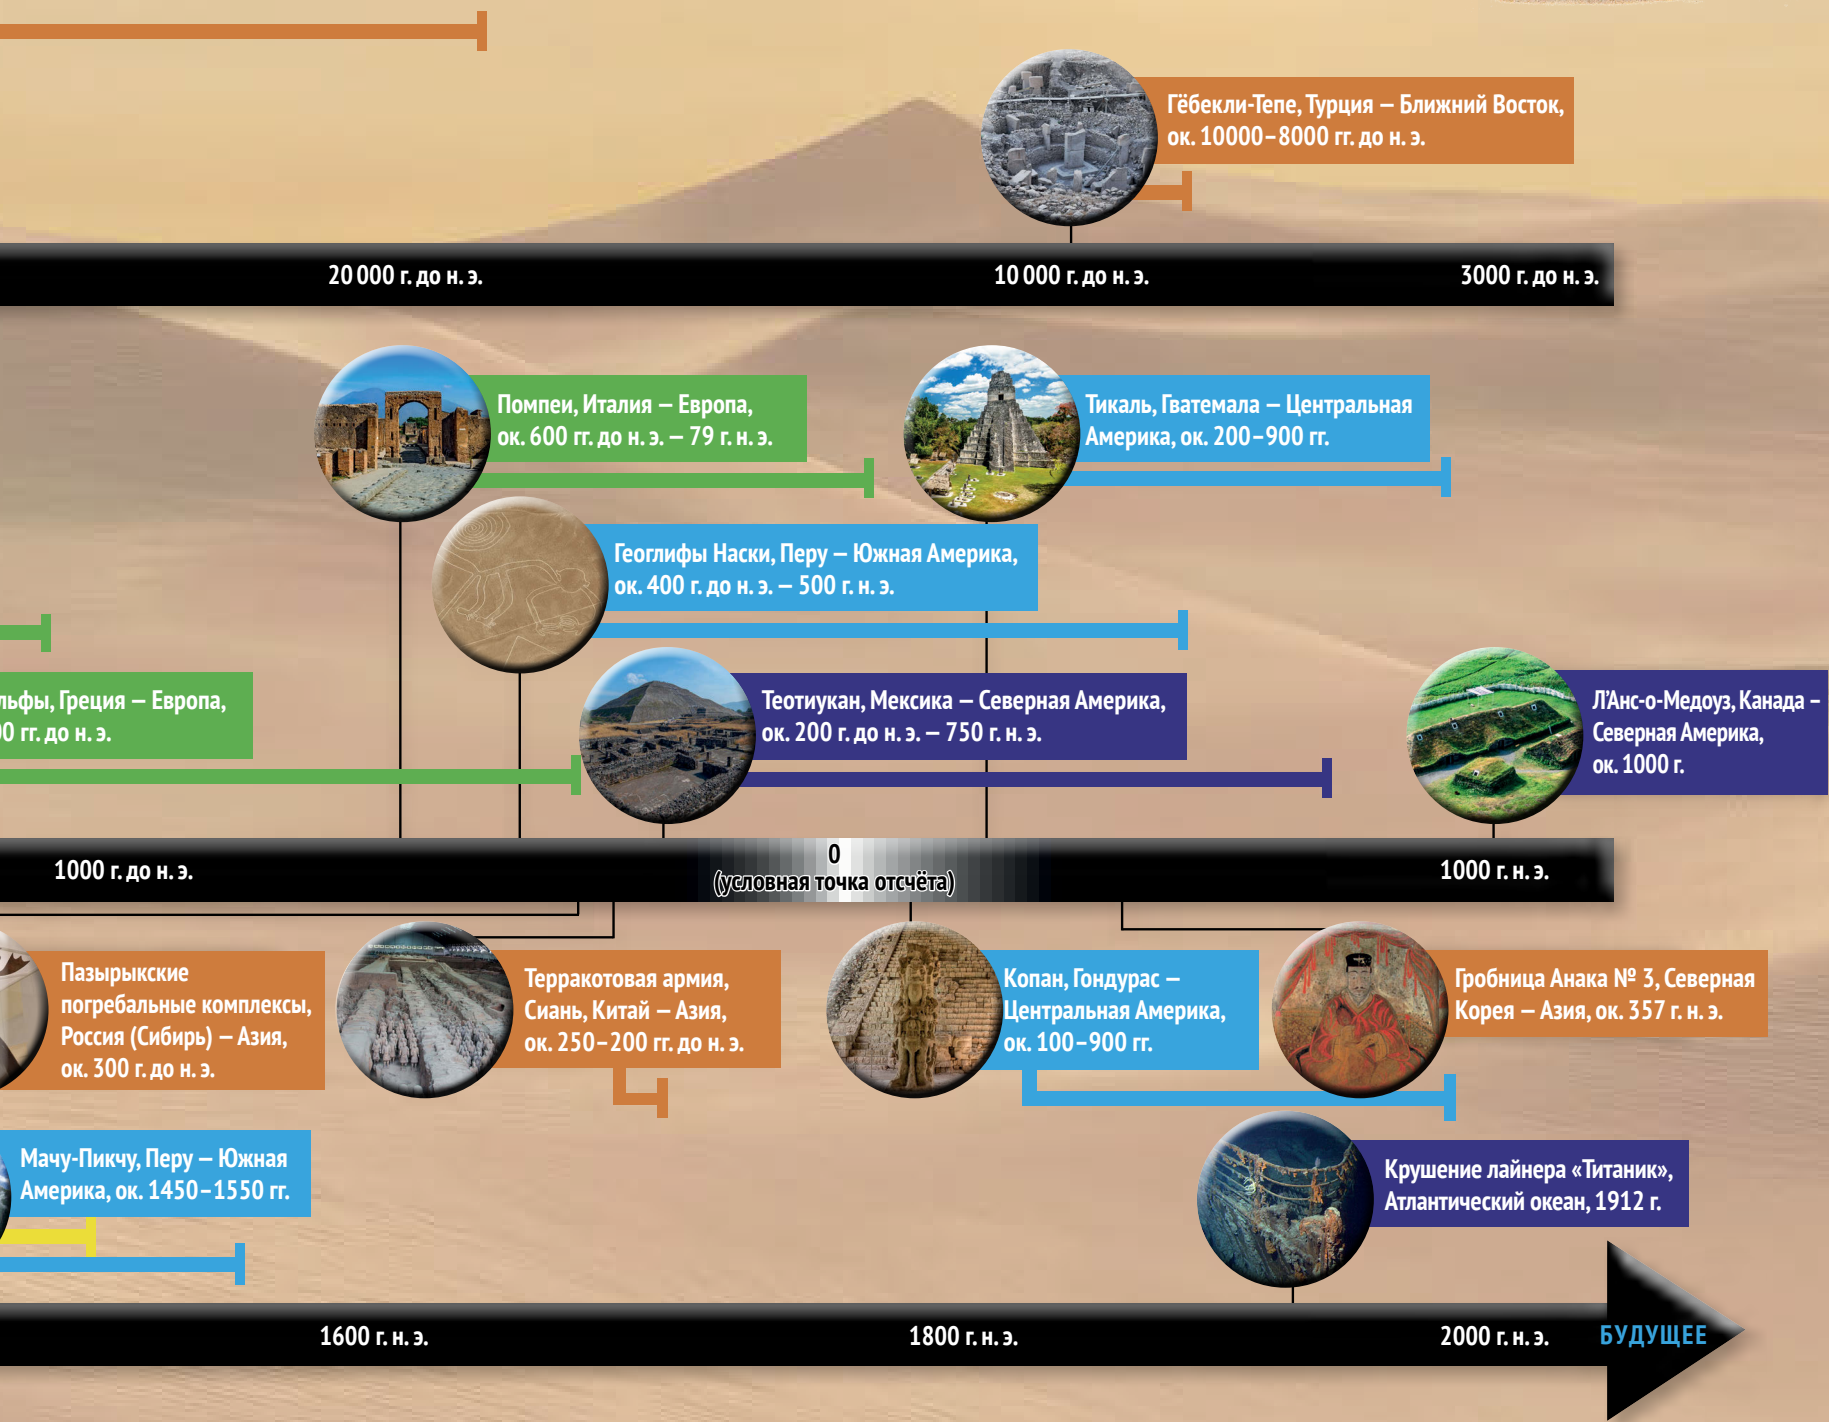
Гёбекли-Тепе, Турция – Ближний Восток, ок. 10000–8000 гг. до н. э.

20 000 г. до н. э.

10 000 г. до н. э.

3000 г. до н. э.

Помпеи, Италия – Европа, ок. 600 гг. до н. э. – 79 г. н. э.

Тикаль, Гватемала – Центральная Америка, ок. 200–900 гг.

Геоглифы Наски, Перу – Южная Америка, ок. 400 г. до н. э. – 500 г. н. э.

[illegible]льфы, Греция – Европа, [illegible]0 гг. до н. э.

Теотиукан, Мексика – Северная Америка, ок. 200 г. до н. э. – 750 г. н. э.

Л'Анс-о-Медоуз, Канада – Северная Америка, ок. 1000 г.

1000 г. до н. э.

0 (условная точка отсчёта)

1000 г. н. э.

Пазырыкские погребальные комплексы, Россия (Сибирь) – Азия, ок. 300 г. до н. э.

Терракотовая армия, Сиань, Китай – Азия, ок. 250–200 гг. до н. э.

Копан, Гондурас – Центральная Америка, ок. 100–900 гг.

Гробница Анака № 3, Северная Корея – Азия, ок. 357 г. н. э.

Мачу-Пикчу, Перу – Южная Америка, ок. 1450–1550 гг.

Крушение лайнера «Титаник», Атлантический океан, 1912 г.

1600 г. н. э.

1800 г. н. э.

2000 г. н. э.

БУДУЩЕЕ